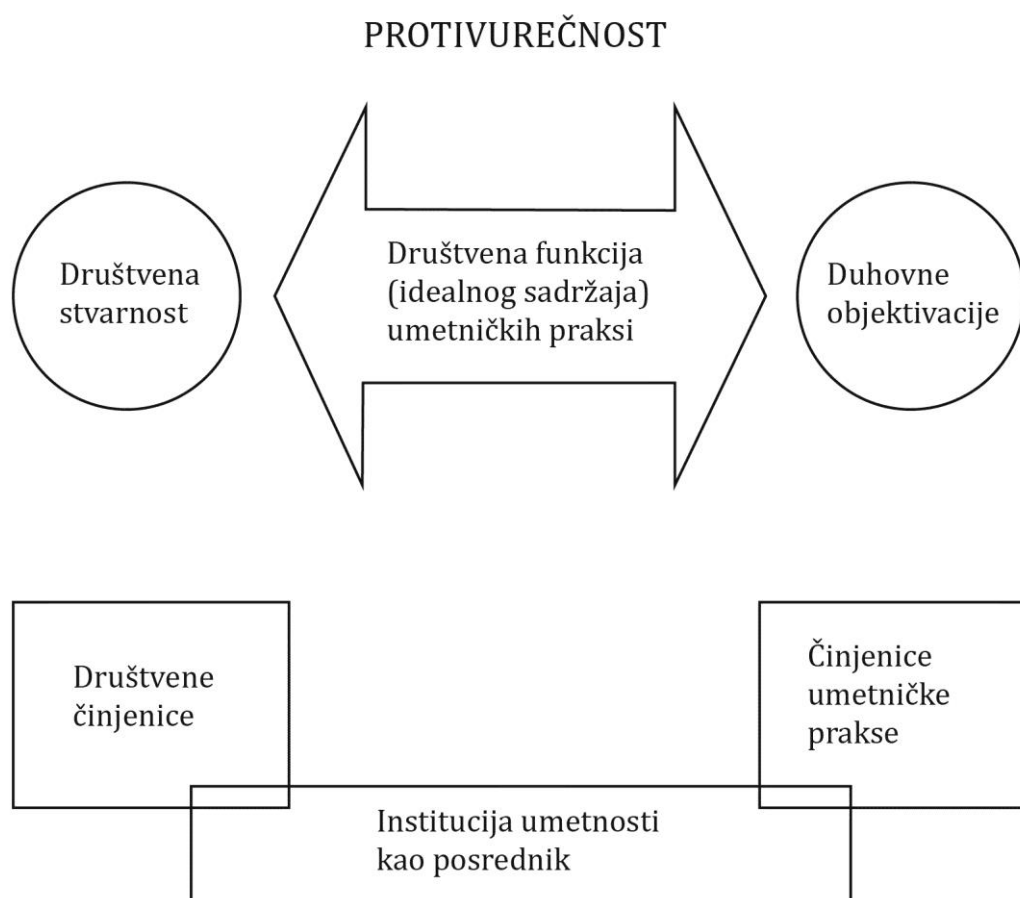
PROTIVUREČNOST

Društvena stvarnost

Društvena funkcija (idealnog sadržaja) umetničkih praksi

Duhovne objektivacije

Društvene činjenice

Činjenice umetničke prakse

Institucija umetnosti kao posrednik